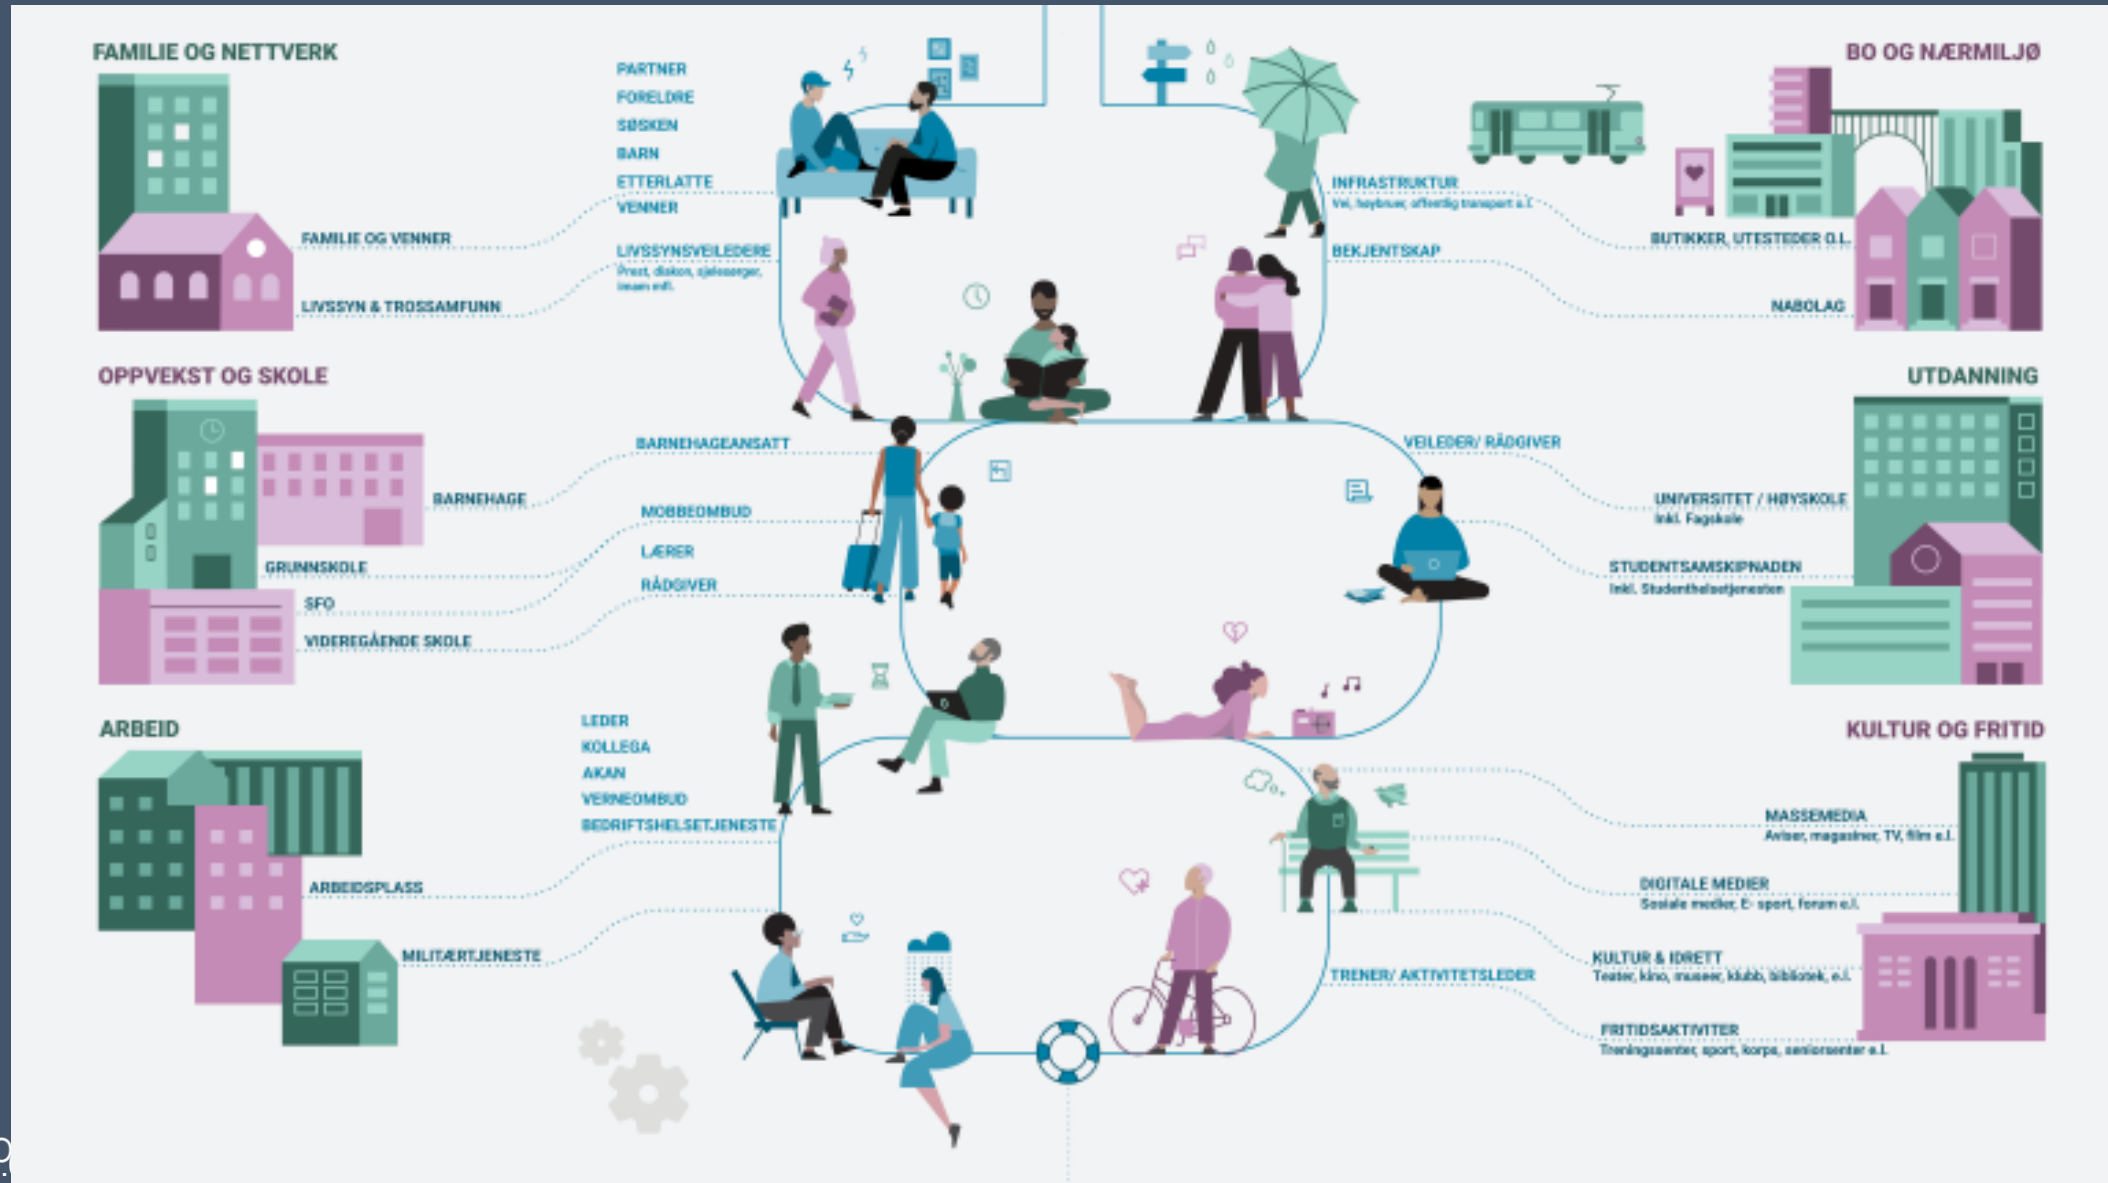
FAMILIE OG NETTVERK

FAMILIE OG VENNER

LIVSSYN & TROSSAMFUNN

PARTNER
FORELDRE
SØSKEN
BARN
ETTERLATTE
VENNER

LIVSSYNSVEILEDERE
Prest, diakon, sjelesørger, imam m.fl.

BO OG NÆRMILJØ

INFRASTRUKTUR
Vei, høybruer, offentlig transport e.l.

BEKJENTSKAP

BUTIKKER, UTESTEDER O.L.

NABOLAG

OPPVEKST OG SKOLE

BARNEHAGE

GRUNNSKOLE

SFO

VIDEREGÅENDE SKOLE

BARNEHAGEANSATT

MOBBEOMBUD

LÆRER

RÅDGIVER

UTDANNING

VEILEDER/ RÅDGIVER

UNIVERSITET / HØYSKOLE
Inkl. Fagskole

STUDENTSAMSKIPNADEN
Inkl. Studenthelsetjenesten

ARBEID

ARBEIDSPLASS

MILITÆRTJENESTE

LEDER
KOLLEGA
AKAN
VERNEOMBUD
BEDRIFTSHELSETJENESTE

KULTUR OG FRITID

MASSEMEDIA
Aviser, magasiner, TV, film e.l.

DIGITALE MEDIER
Sosiale medier, E- sport, forum e.l.

KULTUR & IDRETT
Teater, kino, museer, klubb, bibliotek, e.l.

TRENER/ AKTIVITETSLEDER

FRITIDSAKTIVITER
Treningssenter, sport, korps, seniorsenter e.l.